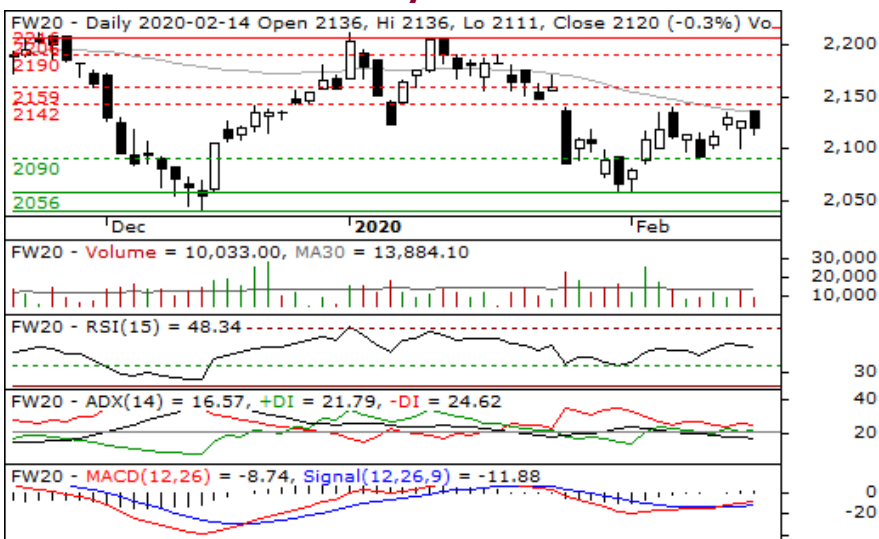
FW20 - Daily 2020-02-14 Open 2136, Hi 2136, Lo 2111, Close 2120 (-0.3%) Vo

2216
2201
2190
2159
2142
2090
2056

2,200
2,150
2,100
2,050

Dec
2020
Feb

FW20 - Volume = 10,033.00, MA30 = 13,884.10

30,000
20,000
10,000

FW20 - RSI(15) = 48.34

30

FW20 - ADX(14) = 16.57, +DI = 21.79, -DI = 24.62

40
20

FW20 - MACD(12,26) = -8.74, Signal(12,26,9) = -11.88

0
-20